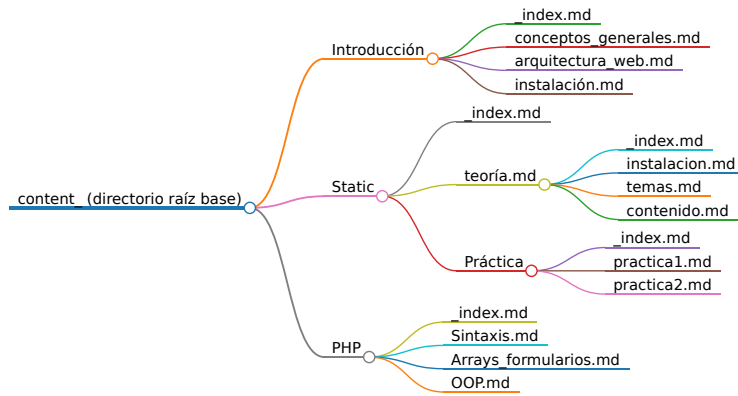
content_ (directorio raíz base)

Introducción
_index.md
conceptos_generales.md
arquitectura_web.md
instalación.md

Static
_index.md
teoría.md
_index.md
instalacion.md
temas.md
contenido.md
Práctica
_index.md
practica1.md
practica2.md

PHP
_index.md
Sintaxis.md
Arrays_formularios.md
OOP.md